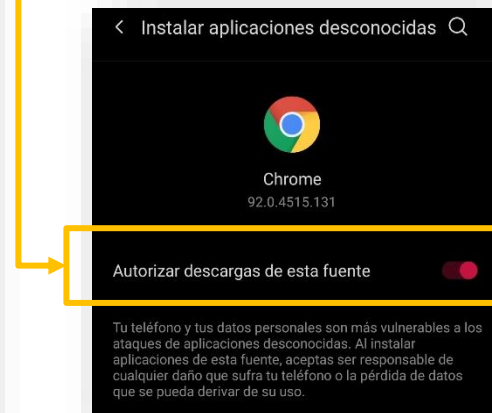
< Instalar aplicaciones desconocidas

Chrome
92.0.4515.131

Autorizar descargas de esta fuente

Tu teléfono y tus datos personales son más vulnerables a los ataques de aplicaciones desconocidas. Al instalar aplicaciones de esta fuente, aceptas ser responsable de cualquier daño que sufra tu teléfono o la pérdida de datos que se pueda derivar de su uso.